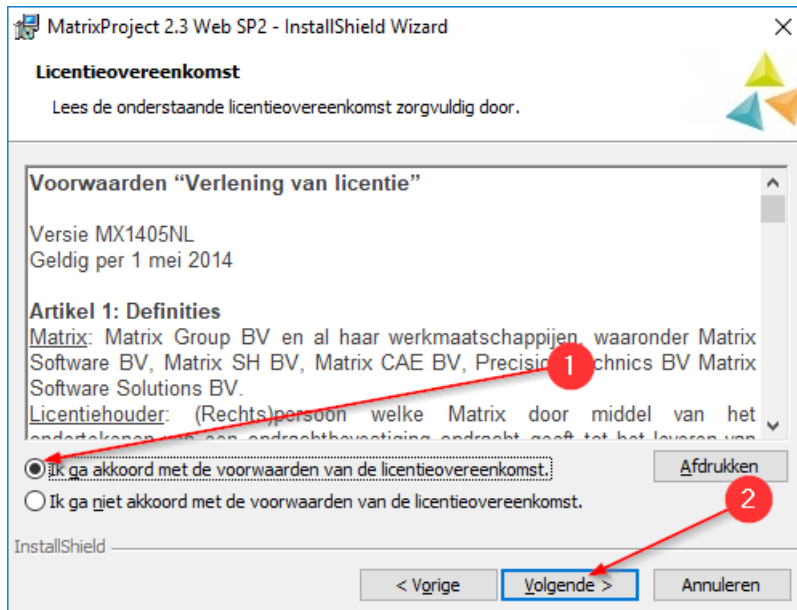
MatrixProject 2.3 Web SP2 - InstallShield Wizard

Licentieovereenkomst

Lees de onderstaande licentieovereenkomst zorgvuldig door.

Voorwaarden “Verlening van licentie”

Versie MX1405NL
Geldig per 1 mei 2014

Artikel 1: Definities
Matrix: Matrix Group BV en al haar werkmaatschappijen, waaronder Matrix Software BV, Matrix SH BV, Matrix CAE BV, Precisi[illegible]chnics BV Matrix Software Solutions BV.
Licentiehouder: (Rechts)persoon welke Matrix door middel van het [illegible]

1

Ik ga akkoord met de voorwaarden van de licentieovereenkomst.

Ik ga niet akkoord met de voorwaarden van de licentieovereenkomst.

Afdrukken

2

InstallShield

< Vorige

Volgende >

Annuleren